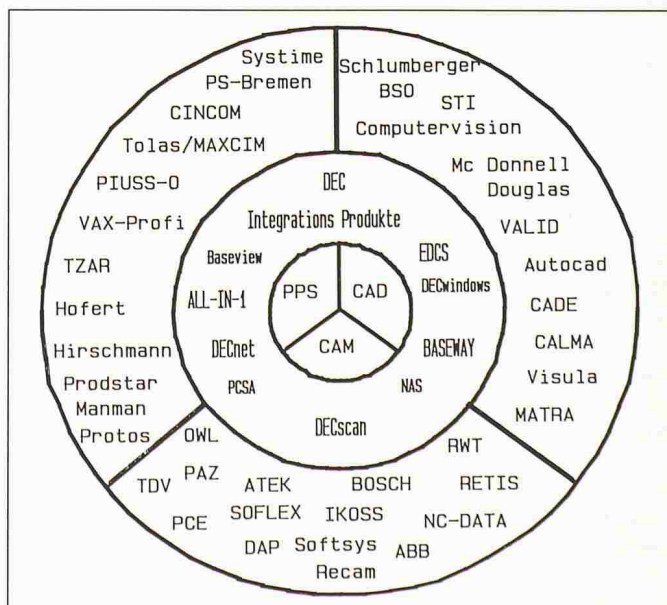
Systime
PS-Bremen
CINCOM
Tolas/MAXCIM
PIUSS-O
VAX-Profi
TZAR
Hofert
Hirschmann
Prodstar
Manman
Protos

Schlumberger
BSO
STI
Computervision
Mc Donnell
Douglas
VALID
Autocad
CADE
CALMA
Visula
MATRA

DEC
Integrations Produkte
Baseview
EDCS
DECwindows
ALL-IN-1
DECnet
BASEWAY
PCSA
NAS
DECscan

PPS
CAD
CAM

OWL
TDV
PAZ
ATEK
BOSCH
RWT
RETIS
PCE
SOFLEX
IKOSS
NC-DATA
DAP
Softsys
ABB
Recam